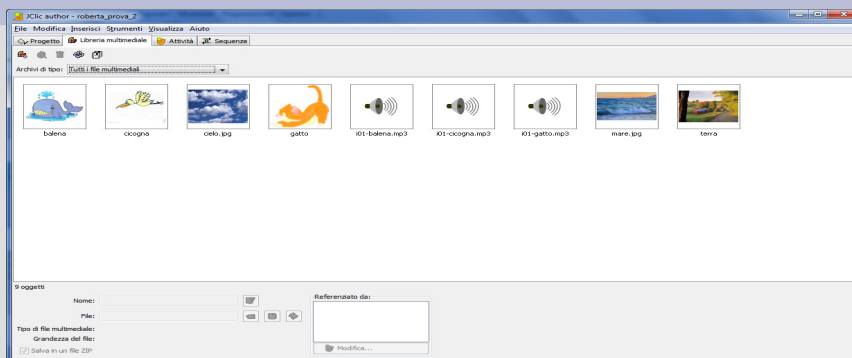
JClic author - roberta_prova_2

File Modifica Inserisci Strumenti Visualizza Aiuto

Progetto Libreria multimediale Attività Sequenze

Archivi di tipo: Tutti i file multimediali

balena cicogna cielo.jpg gatto i01-balena.mp3 i01-cicogna.mp3 i01-gatto.mp3 mare.jpg terra

9 oggetti

Nome:

File:

Tipo di file multimediale:

Grandezza del file:

Salva in un file ZIP

Referenziato da:

Modifica...